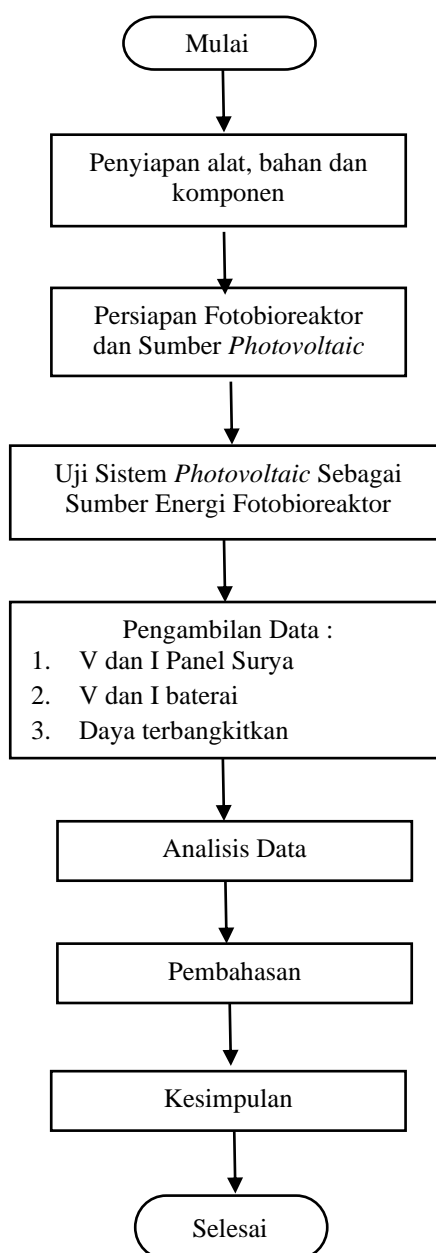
Mulai

Penyiapan alat, bahan dan komponen

Persiapan Fotobioreaktor dan Sumber Photovoltaic

Uji Sistem Photovoltaic Sebagai Sumber Energi Fotobioreaktor

Pengambilan Data :
1. V dan I Panel Surya
2. V dan I baterai
3. Daya terbangkitkan

Analisis Data

Pembahasan

Kesimpulan

Selesai